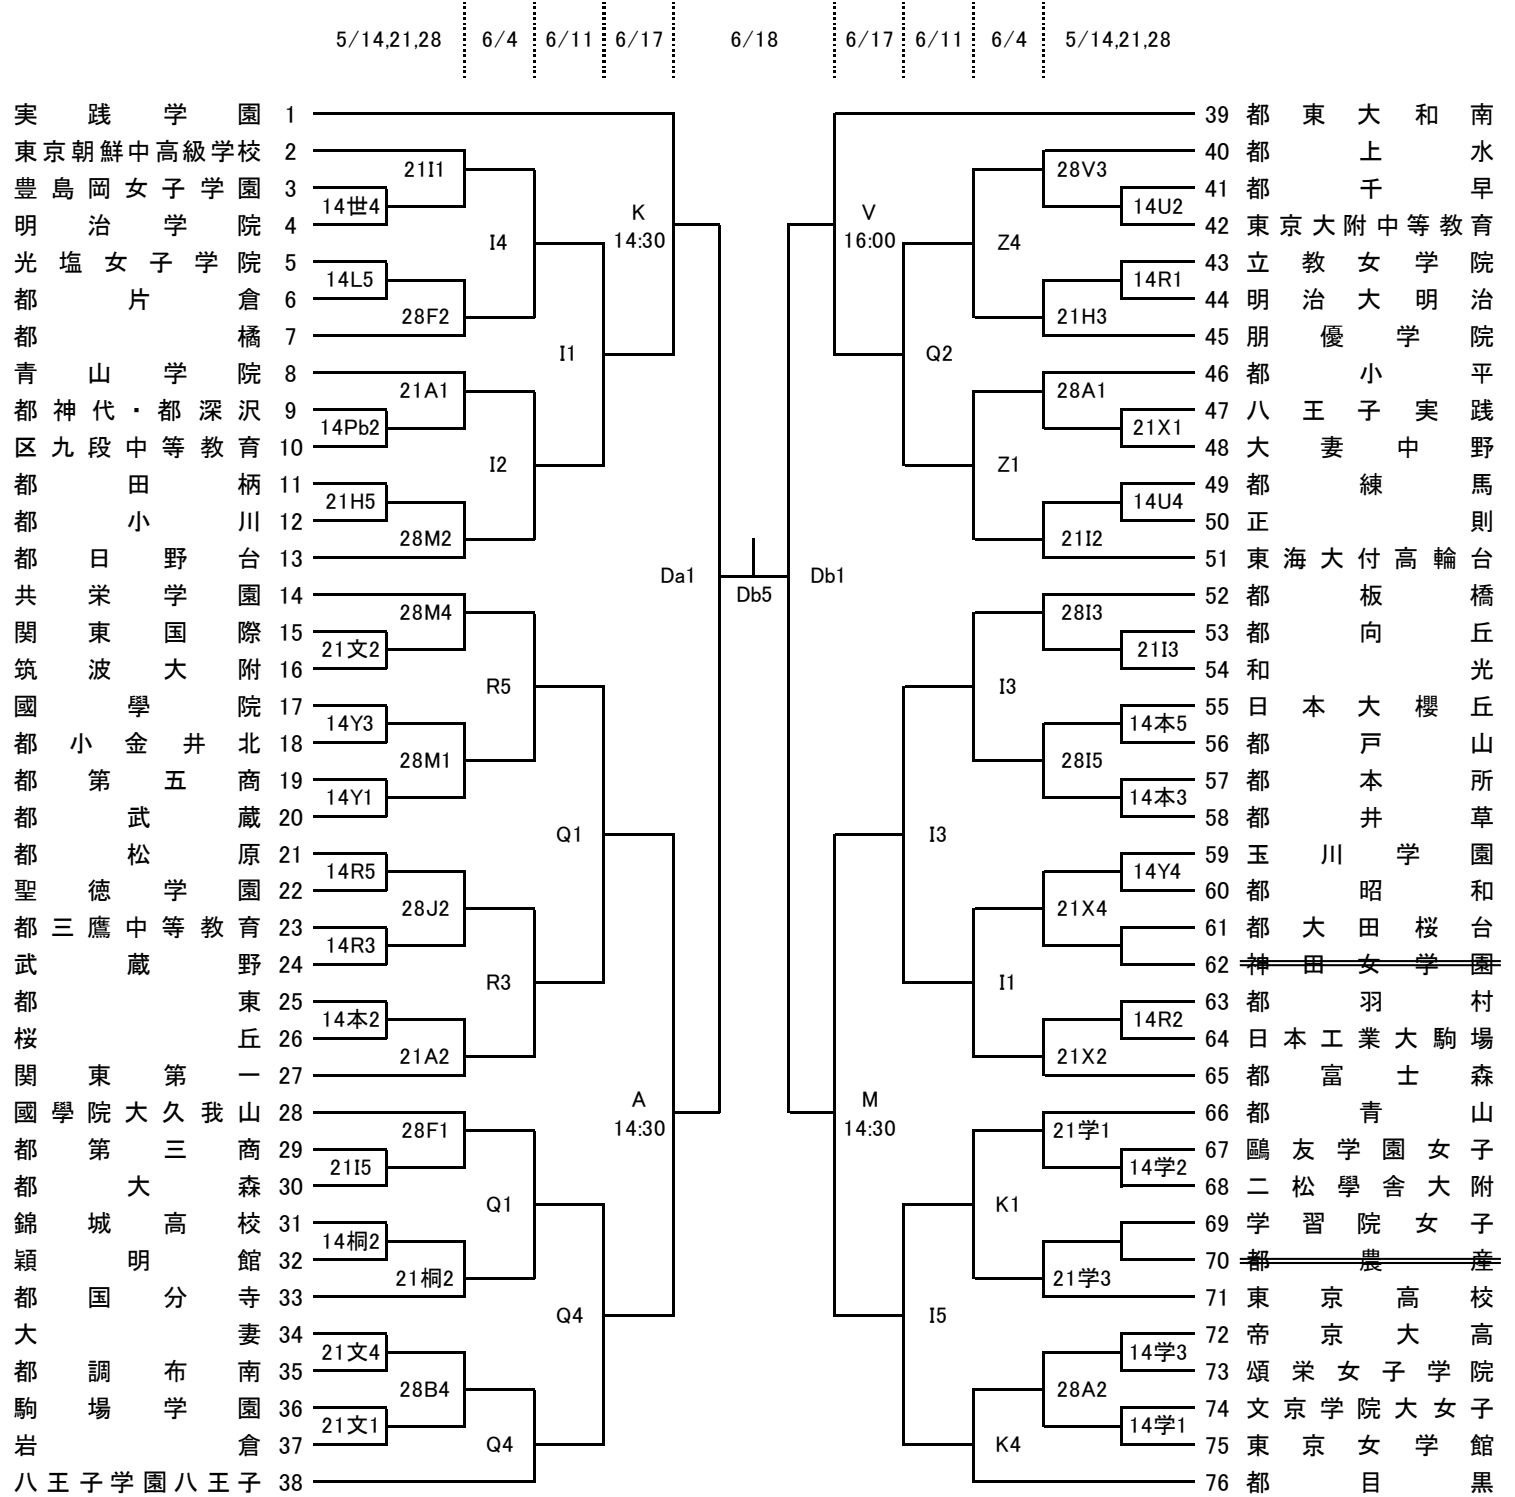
5/14,21,28　6/4　6/11　6/17　6/18　6/17　6/11　6/4　5/14,21,28

実践学園 1
東京朝鮮中高級学校 2
豊島岡女子学園 3
明治学院 4
光塩女子学院 5
都片倉 6
都橘 7
青山学院 8
都神代・都深沢 9
区九段中等教育 10
都田柄 11
都小川 12
都日野台 13
共栄学園 14
関東国際 15
筑波大附 16
國學院 17
都小金井北 18
都第五商 19
都武蔵 20
都松原 21
聖徳学園 22
都三鷹中等教育 23
武蔵野 24
都東 25
桜丘 26
関東第一 27
國學院大久我山 28
都第三商 29
都大森 30
錦城高校 31
穎明館 32
都国分寺 33
大妻 34
都調布南 35
駒場学園 36
岩倉 37
八王子学園八王子 38

21I1
14世4
I4
14L5
28F2
K
14:30
I1
21A1
14Pb2
I2
21H5
28M2
Da1
Db5
Db1
28M4
21文2
R5
14Y3
28M1
14Y1
Q1
14R5
28J2
14R3
R3
14本2
21A2
A
14:30
28F1
21I5
Q1
14桐2
21桐2
Q4
21文4
28B4
21文1
Q4

V
16:00
28V3
14U2
Z4
14R1
21H3
Q2
28A1
21X1
Z1
14U4
21I2
28I3
21I3
I3
14本5
28I5
14本3
I3
14Y4
21X4
I1
14R2
21X2
M
14:30
21学1
14学2
K1
21学3
I5
14学3
28A2
14学1
K4

39 都東大和南
40 都上水
41 都千早
42 東京大附中等教育
43 立教女学院
44 明治大明治
45 朋優学院
46 都小平
47 八王子実践
48 大妻中野
49 都練馬
50 正則
51 東海大付高輪台
52 都板橋
53 都向丘
54 和光
55 日本大櫻丘
56 都戸山
57 都本所
58 都井草
59 玉川学園
60 都昭和
61 都大田桜台
62 ~~神田女学園~~
63 都羽村
64 日本工業大駒場
65 都富士森
66 都青山
67 鷗友学園女子
68 二松學舎大附
69 学習院女子
70 ~~都農産~~
71 東京高校
72 帝京大高
73 頌栄女子学院
74 文京学院大女子
75 東京女学館
76 都目黒